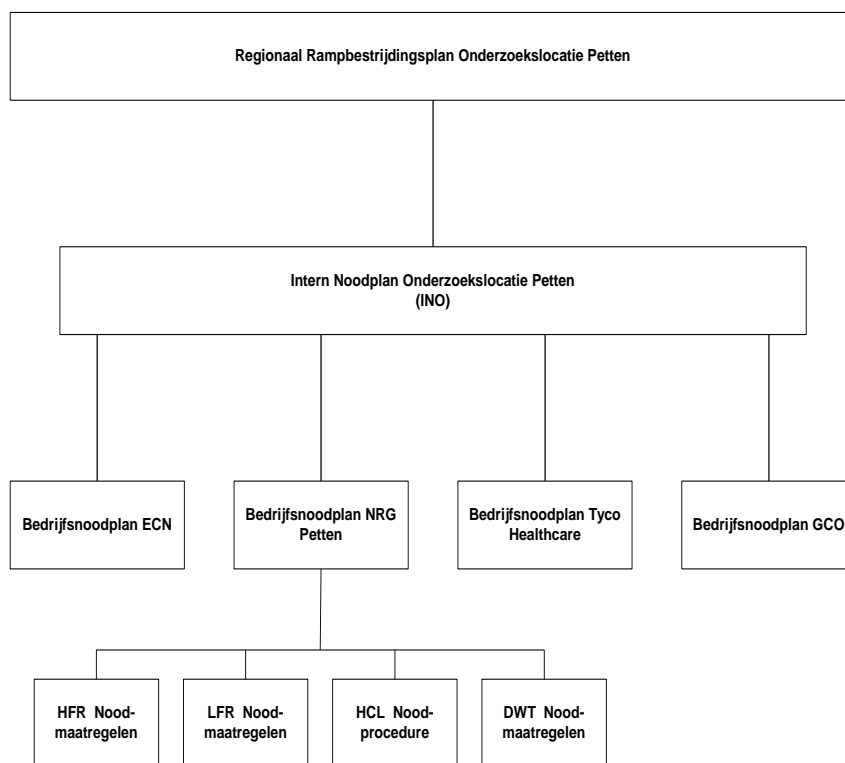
Regionaal Rampbestrijdingsplan Onderzoekslocatie Petten

Intern Noodplan Onderzoekslocatie Petten
(INO)

Bedrijfsnoodplan ECN

Bedrijfsnoodplan NRG Petten

Bedrijfsnoodplan Tyco Healthcare

Bedrijfsnoodplan GCO

HFR Noodmaatregelen

LFR Noodmaatregelen

HCL Noodprocedure

DWT Noodmaatregelen